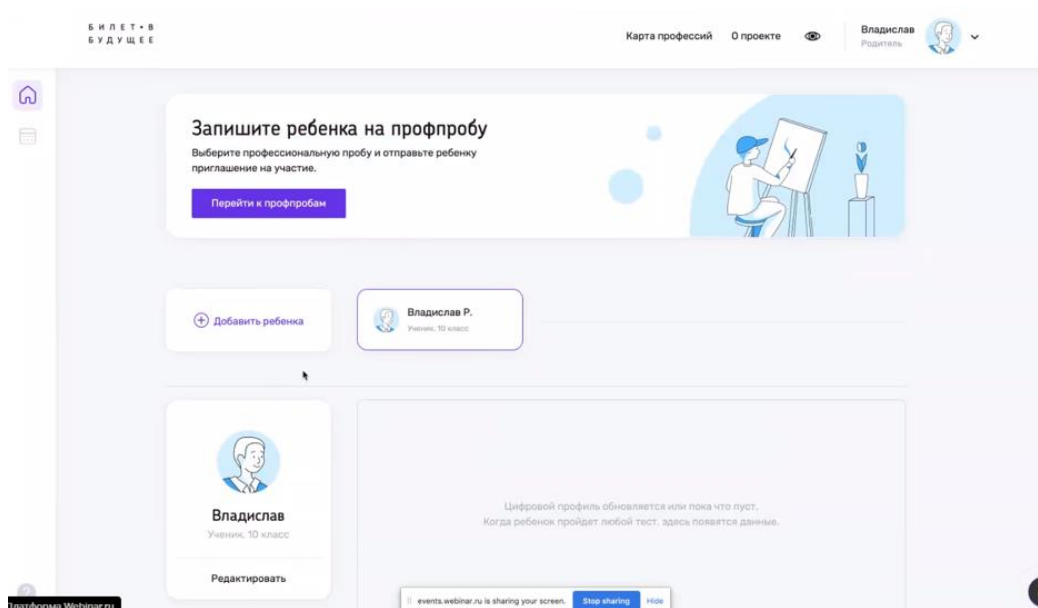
БИЛЕТ • В БУДУЩЕЕ

Карта профессий  О проекте

Владислав
Родитель

Запишите ребенка на профпробу

Выберите профессиональную пробу и отправьте ребенку приглашение на участие.

Перейти к профпробам

Добавить ребенка

Владислав Р.
Ученик, 10 класс

Владислав
Ученик, 10 класс

Редактировать

Цифровой профиль обновляется или пока что пуст.
Когда ребенок пройдет любой тест, здесь появятся данные.

events.webinar.ru is sharing your screen.  Stop sharing  Hide

Платформа Webinar.ru